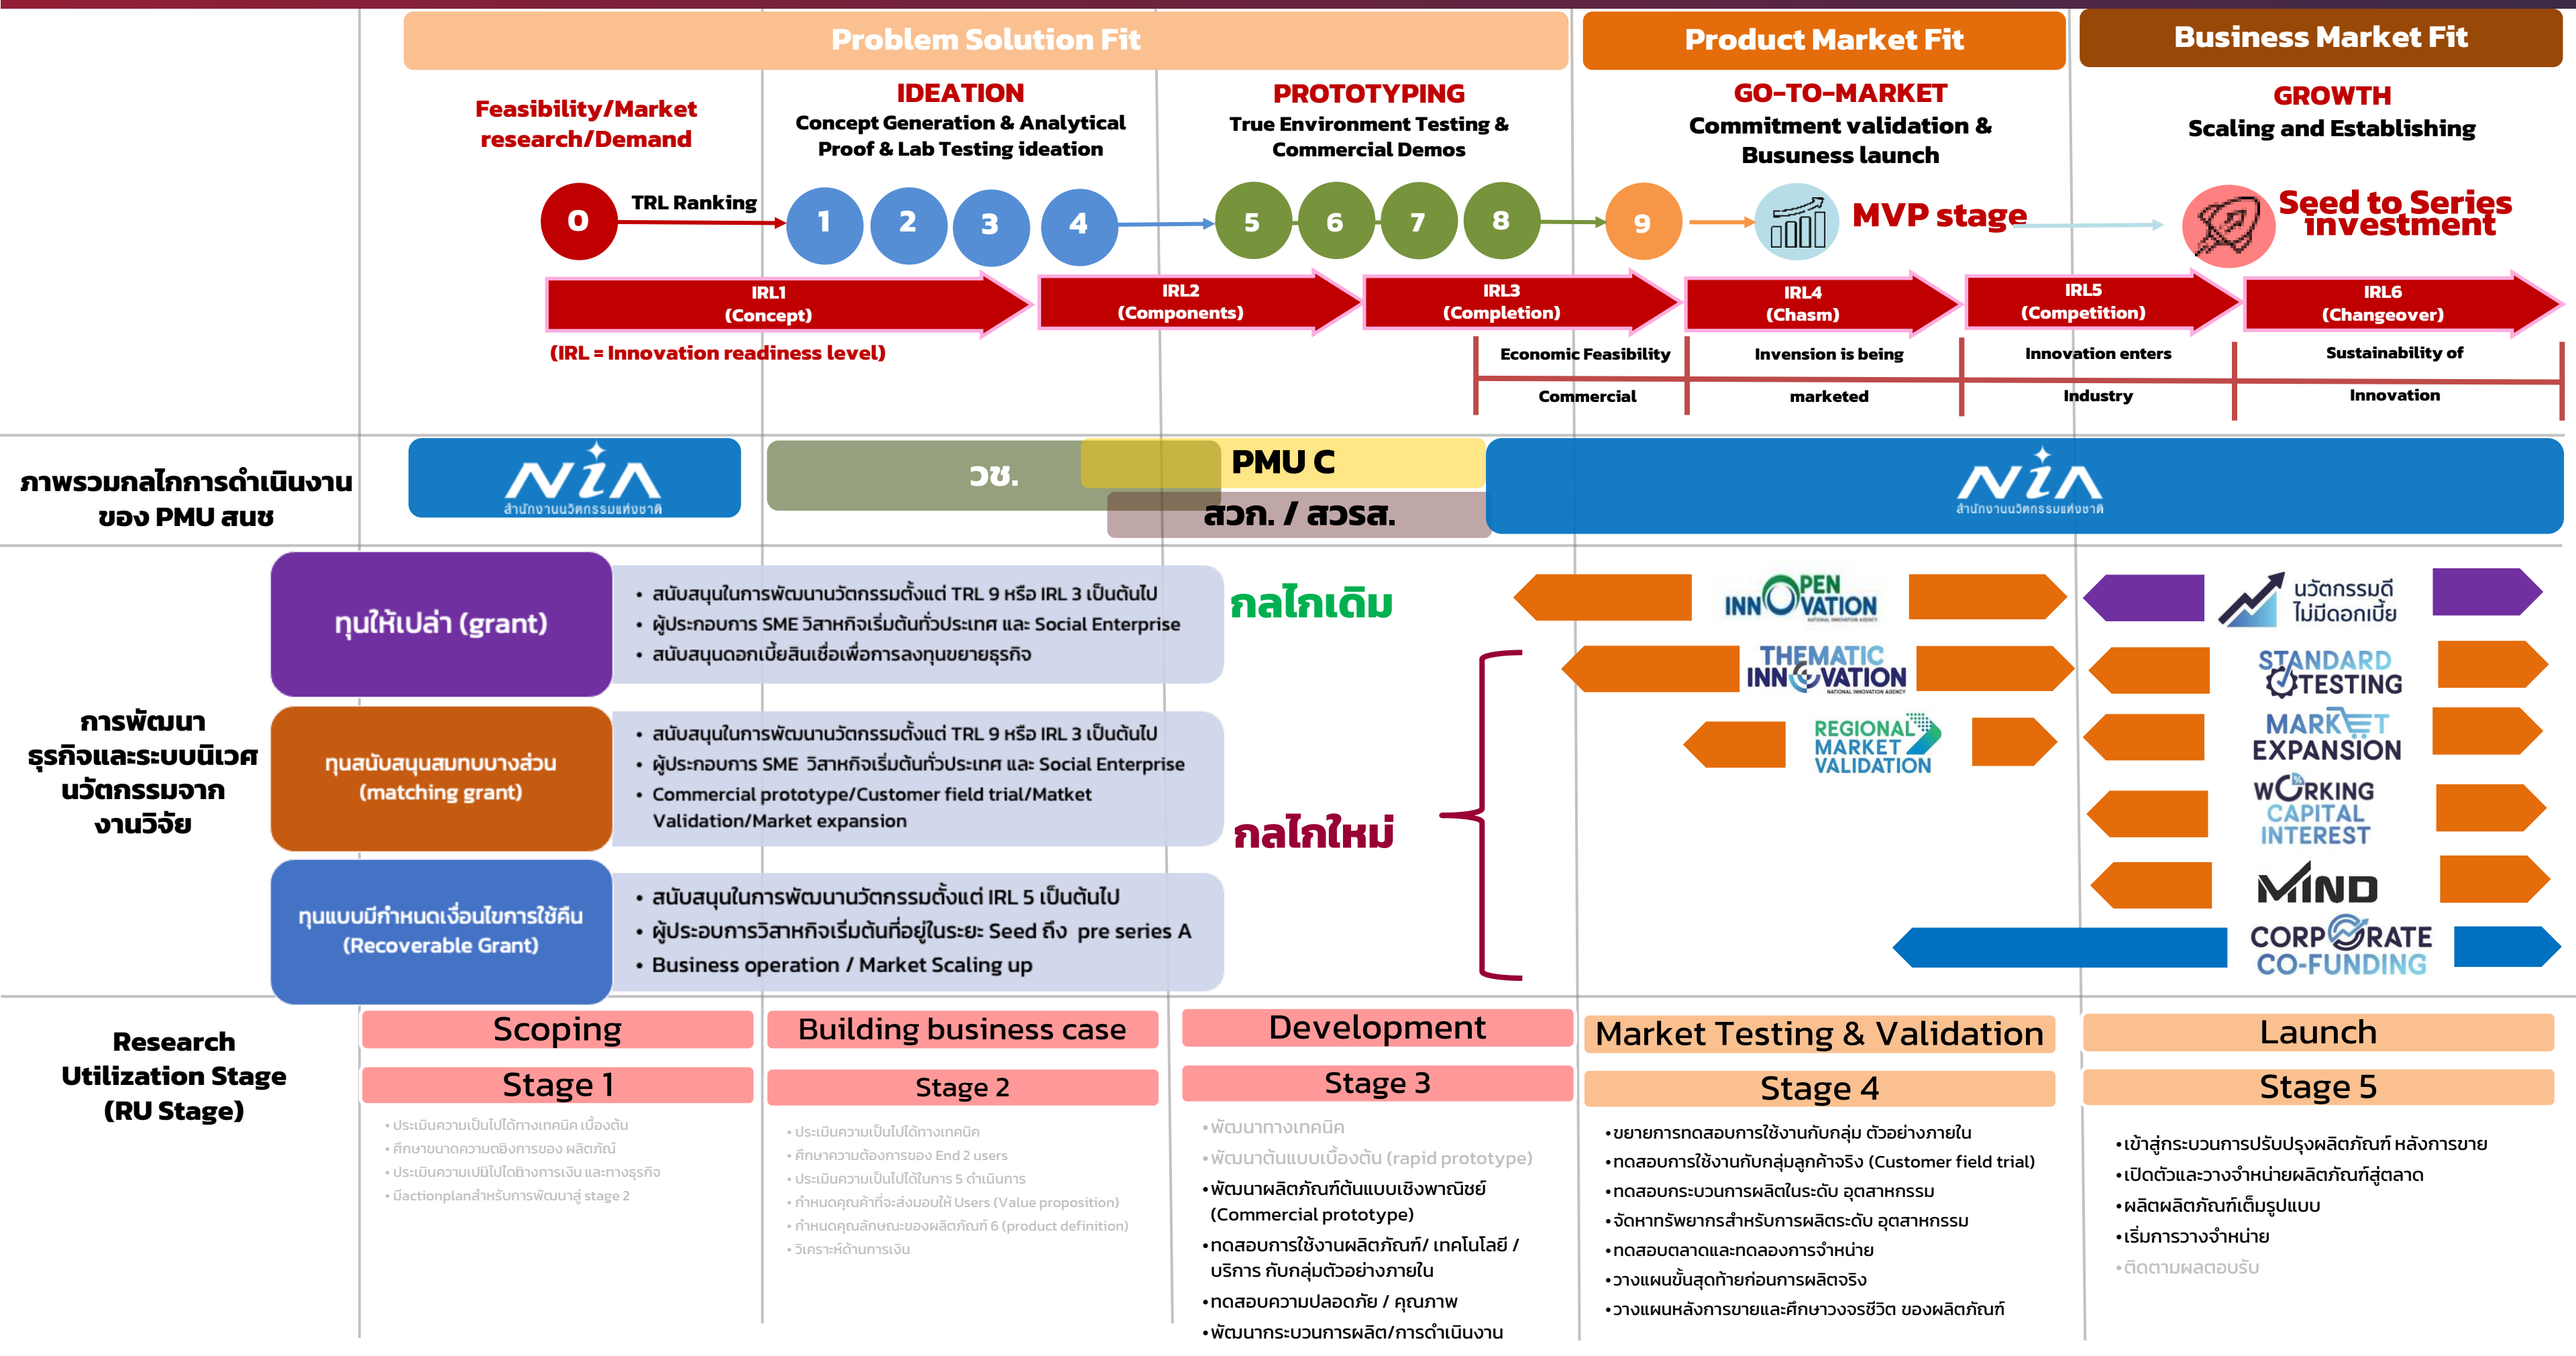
Problem Solution Fit

Product Market Fit

Business Market Fit

Feasibility/Market research/Demand

IDEATION
Concept Generation & Analytical Proof & Lab Testing ideation

PROTOTYPING
True Environment Testing & Commercial Demos

GO-TO-MARKET
Commitment validation & Busuness launch

GROWTH
Scaling and Establishing

0 TRL Ranking 1 2 3 4 5 6 7 8 9 MVP stage Seed to Series investment

IRL1 (Concept)
IRL2 (Components)
IRL3 (Completion)
IRL4 (Chasm)
IRL5 (Competition)
IRL6 (Changeover)

(IRL = Innovation readiness level)

Economic Feasibility Commercial
Invension is being marketed
Innovation enters Industry
Sustainability of Innovation

ภาพรวมกลไกการดำเนินงานของ PMU สนช

NIA สำนักงานนวัตกรรมแห่งชาติ

วช.

PMU C

สวก. / สวรส.

NIA สำนักงานนวัตกรรมแห่งชาติ

การพัฒนาธุรกิจและระบบนิเวศนวัตกรรมจากงานวิจัย

ทุนให้เปล่า (grant)
• สนับสนุนในการพัฒนานวัตกรรมตั้งแต่ TRL 9 หรือ IRL 3 เป็นต้นไป
• ผู้ประกอบการ SME วิสาหกิจเริ่มต้นทั่วประเทศ และ Social Enterprise
• สนับสนุนดอกเบี้ยสินเชื่อเพื่อการลงทุนขยายธุรกิจ

ทุนสนับสนุนสมทบบางส่วน (matching grant)
• สนับสนุนในการพัฒนานวัตกรรมตั้งแต่ TRL 9 หรือ IRL 3 เป็นต้นไป
• ผู้ประกอบการ SME วิสาหกิจเริ่มต้นทั่วประเทศ และ Social Enterprise
• Commercial prototype/Customer field trial/Matket Validation/Market expansion

ทุนแบบมีกำหนดเงื่อนไขการใช้คืน (Recoverable Grant)
• สนับสนุนในการพัฒนานวัตกรรมตั้งแต่ IRL 5 เป็นต้นไป
• ผู้ประอบการวิสาหกิจเริ่มต้นที่อยู่ในระยะ Seed ถึง pre series A
• Business operation / Market Scaling up

กลไกเดิม

กลไกใหม่

OPEN INNOVATION NATIONAL INNOVATION AGENCY
นวัตกรรมดี ไม่มีดอกเบี้ย
THEMATIC INNOVATION NATIONAL INNOVATION AGENCY
STANDARD TESTING
REGIONAL MARKET VALIDATION
MARKET EXPANSION
WORKING CAPITAL INTEREST
MIND
CORPORATE CO-FUNDING

Research Utilization Stage (RU Stage)

Scoping
Stage 1
• ประเมินความเป็นไปได้ทางเทคนิค เบื้องต้น
• ศึกษาขนาดความต้องการของ ผลิตภัณฑ์
• ประเมินความเป็นไปได้ทางการเงิน และทางธุรกิจ
• มีactionplanสำหรับการพัฒนาสู่ stage 2

Building business case
Stage 2
• ประเมินความเป็นไปได้ทางเทคนิค
• ศึกษาความต้องการของ End 2 users
• ประเมินความเป็นไปได้ในการ 5 ดำเนินการ
• กำหนดคุณค่าที่จะส่งมอบให้ Users (Value proposition)
• กำหนดคุณลักษณะของผลิตภัณฑ์ 6 (product definition)
• วิเคราะห์ด้านการเงิน

Development
Stage 3
•พัฒนาทางเทคนิค
•พัฒนาต้นแบบเบื้องต้น (rapid prototype)
•พัฒนาผลิตภัณฑ์ต้นแบบเชิงพาณิชย์ (Commercial prototype)
•ทดสอบการใช้งานผลิตภัณฑ์/ เทคโนโลยี / บริการ กับกลุ่มตัวอย่างภายใน
•ทดสอบความปลอดภัย / คุณภาพ
•พัฒนากระบวนการผลิต/การดำเนินงาน

Market Testing & Validation
Stage 4
•ขยายการทดสอบการใช้งานกับกลุ่ม ตัวอย่างภายใน
•ทดสอบการใช้งานกับกลุ่มลูกค้าจริง (Customer field trial)
•ทดสอบกระบวนการผลิตในระดับ อุตสาหกรรม
•จัดหาทรัพยากรสำหรับการผลิตระดับ อุตสาหกรรม
•ทดสอบตลาดและทดลองการจำหน่าย
•วางแผนขั้นสุดท้ายก่อนการผลิตจริง
•วางแผนหลังการขายและศึกษาวงจรชีวิต ของผลิตภัณฑ์

Launch
Stage 5
•เข้าสู่กระบวนการปรับปรุงผลิตภัณฑ์ หลังการขาย
•เปิดตัวและวางจำหน่ายผลิตภัณฑ์สู่ตลาด
•ผลิตผลิตภัณฑ์เต็มรูปแบบ
•เริ่มการวางจำหน่าย
•ติดตามผลตอบรับ